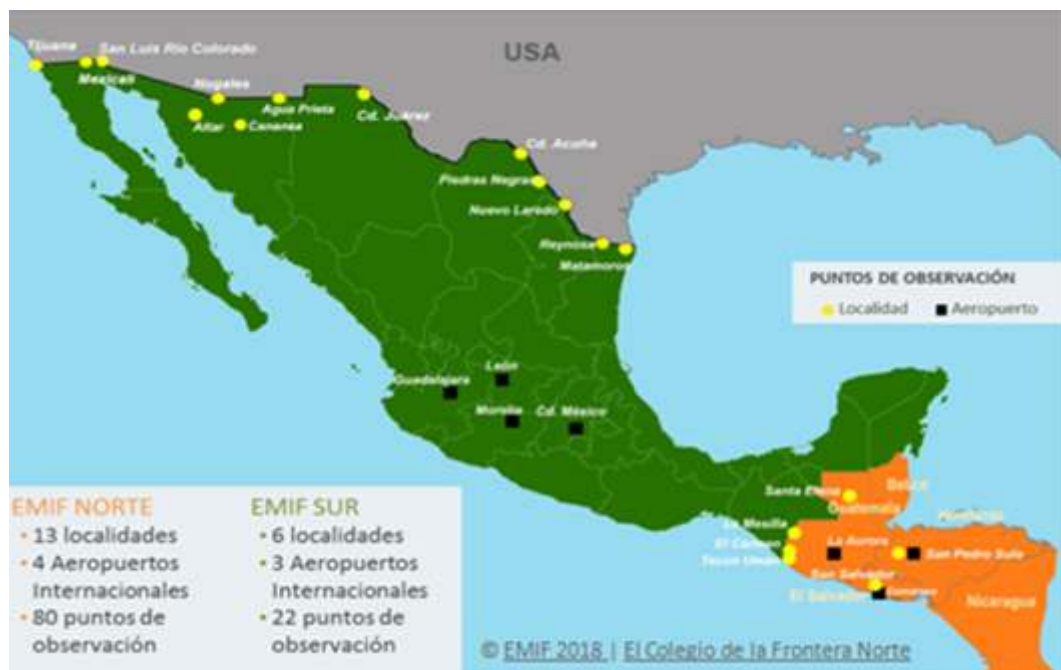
USA

Tijuana
San Luis Río Colorado
Mexicali
Nogales
Agua Prieta
Cd. Juárez
Altar
Cananea
Cd. Acuña
Piedras Negras
Nuevo Laredo
Reynosa
Matamoros

PUNTOS DE OBSERVACIÓN
Localidad
Aeropuerto

Guadalajara
León
Morelia
Cd. México

Santa Elena
Belice
Guatemala
Honduras
La Mesilla
El Carmen
Tecún Umán
La Aurora
San Pedro Sula
San Salvador
El Salvador
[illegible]
Nicaragua

EMIF NORTE
• 13 localidades
• 4 Aeropuertos Internacionales
• 80 puntos de observación

EMIF SUR
• 6 localidades
• 3 Aeropuertos Internacionales
• 22 puntos de observación

© EMIF 2018 | El Colegio de la Frontera Norte